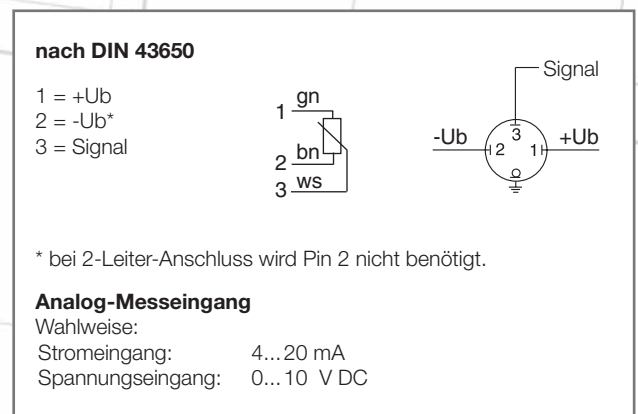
**nach DIN 43650**

1 = +Ub
2 = -Ub*
3 = Signal

1 gn
2 bn
3 ws

Signal
-Ub
3
2
1
+Ub

* bei 2-Leiter-Anschluss wird Pin 2 nicht benötigt.

**Analog-Messeingang**
Wahlweise:

| Stromeingang: | 4...20 mA |
|---|---|
| Spannungseingang: | 0...10 V DC |